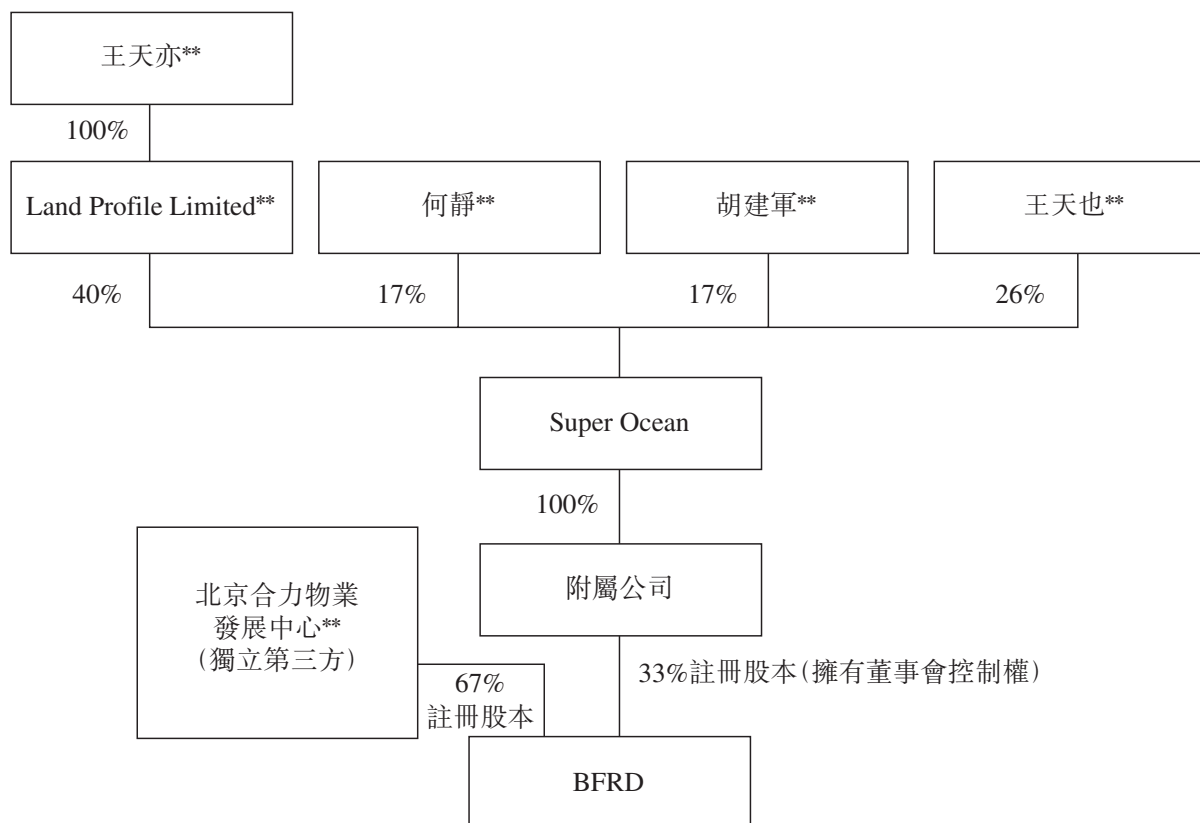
王天亦**

100%

Land Profile Limited**

何靜**

胡建軍**

王天也**

40%

17%

17%

26%

Super Ocean

100%

北京合力物業發展中心**(獨立第三方)

附屬公司

33%註冊股本(擁有董事會控制權)

67%
註冊股本

BFRD